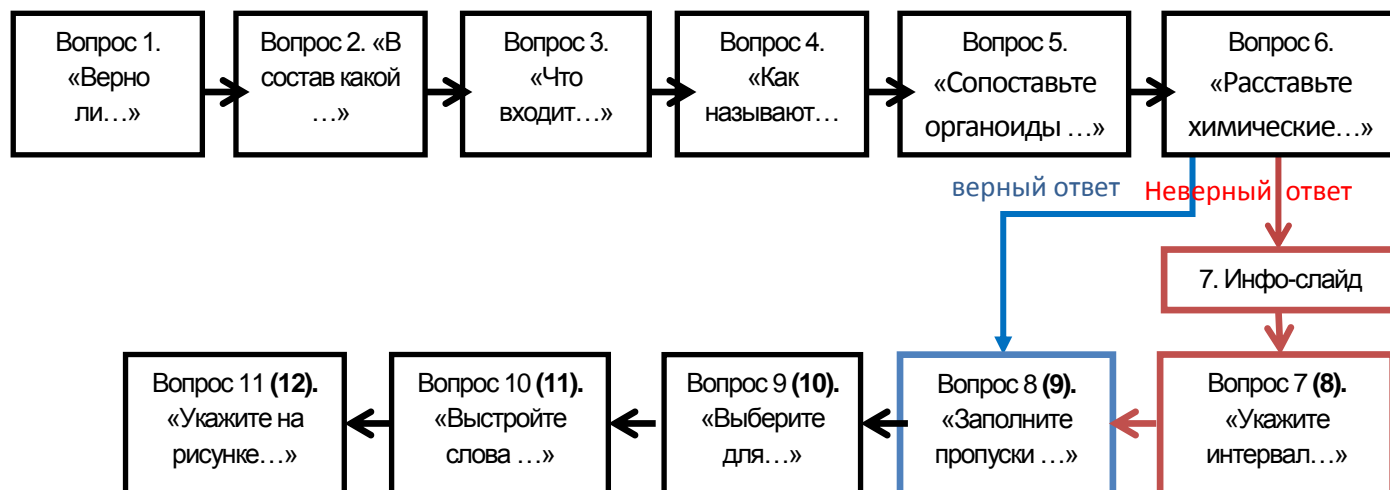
Вопрос 1. «Верно ли…»

Вопрос 2. «В состав какой …»

Вопрос 3. «Что входит…»

Вопрос 4. «Как называют…

Вопрос 5. «Сопоставьте органоиды …»

Вопрос 6. «Расставьте химические…»

верный ответ

Неверный ответ

7. Инфо-слайд

Вопрос 7 **(8).** «Укажите интервал…»

Вопрос 8 **(9).** «Заполните пропуски …»

Вопрос 9 **(10).** «Выберите для…»

Вопрос 10 **(11).** «Выстройте слова …»

Вопрос 11 **(12).** «Укажите на рисунке…»